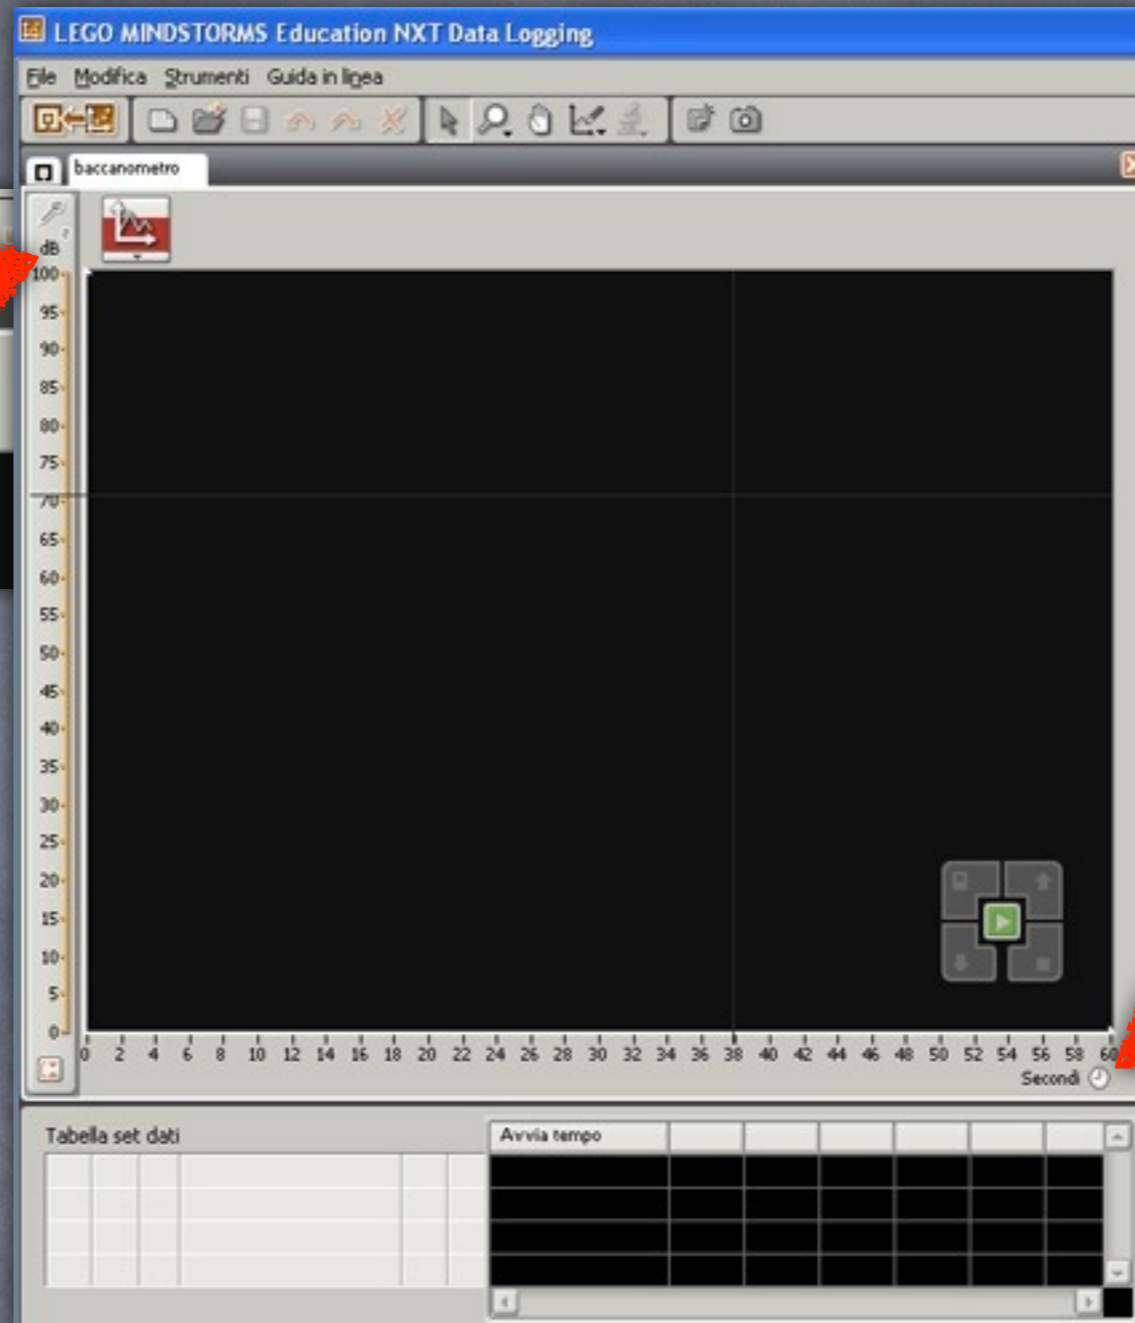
LEGO MINDSTORMS Education NXT Data Logging

File Modifica Strumenti Guida in linea

baccanometro

dB
100
95
90
85
80
75
70
65
60
55
50
45
40
35
30
25
20
15
10
5
0

0 2 4 6 8 10 12 14 16 18 20 22 24 26 28 30 32 34 36 38 40 42 44 46 48 50 52 54 56 58 60
Secondi

Tabella set dati

Avvia tempo